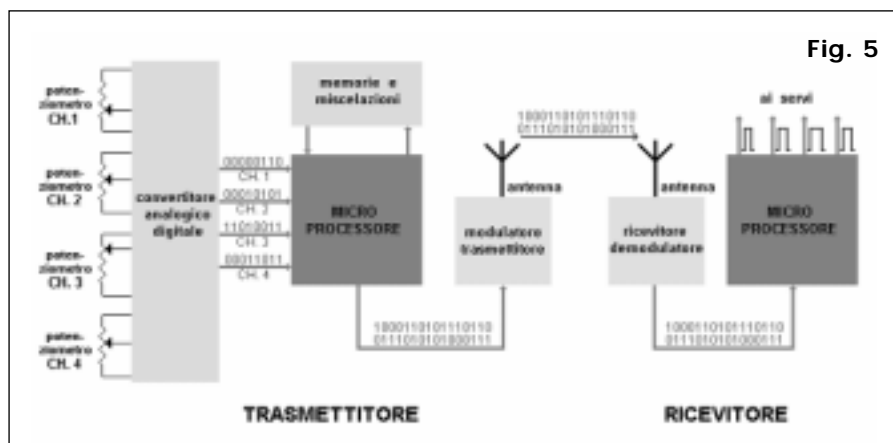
Fig. 5

poten-ziometro CH. 1

poten-ziometro CH. 2

poten-ziometro CH. 3

poten-ziometro CH. 4

convertitore analogico digitale

00000110 CH. 1

00010101 CH. 2

11010011 CH. 3

00011011 CH. 4

memorie e miscelazioni

MICRO PROCESSORE

1000110101110110 0111010101000111

antenna

modulatore trasmettitore

1000110101110110 0111010101000111

antenna

ricevitore demodulatore

ai servi

MICRO PROCESSORE

1000110101110110 0111010101000111

TRASMETTITORE

RICEVITORE